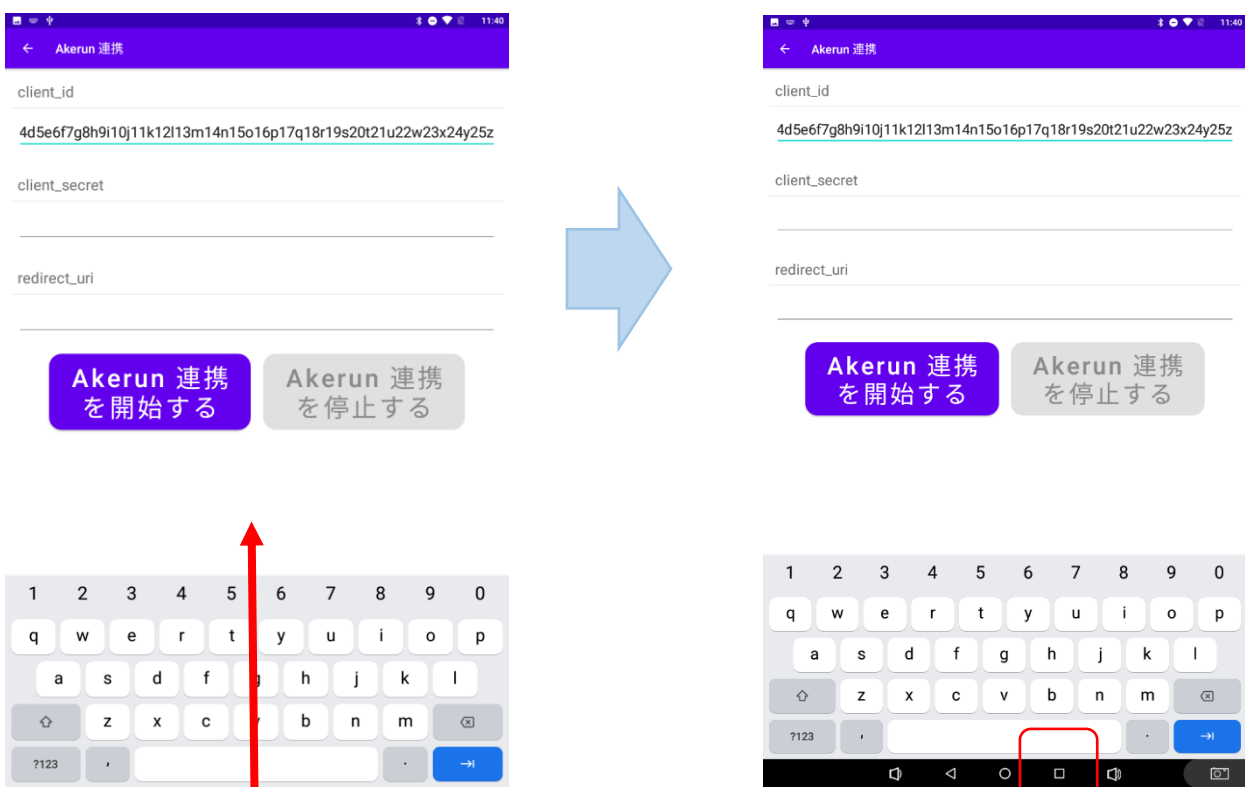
11:40

Akerun 連携

client_id

4d5e6f7g8h9i10j11k12l13m14n15o16p17q18r19s20t21u22w23x24y25z

client_secret

redirect_uri

Akerun 連携を開始する

Akerun 連携を停止する

1 2 3 4 5 6 7 8 9 0
q w e r t y u i o p
a s d f g h j k l
z x c v b n m
?123 , .

11:40

Akerun 連携

client_id

4d5e6f7g8h9i10j11k12l13m14n15o16p17q18r19s20t21u22w23x24y25z

client_secret

redirect_uri

Akerun 連携を開始する

Akerun 連携を停止する

1 2 3 4 5 6 7 8 9 0
q w e r t y u i o p
a s d f g h j k l
z x c v b n m
?123 , .